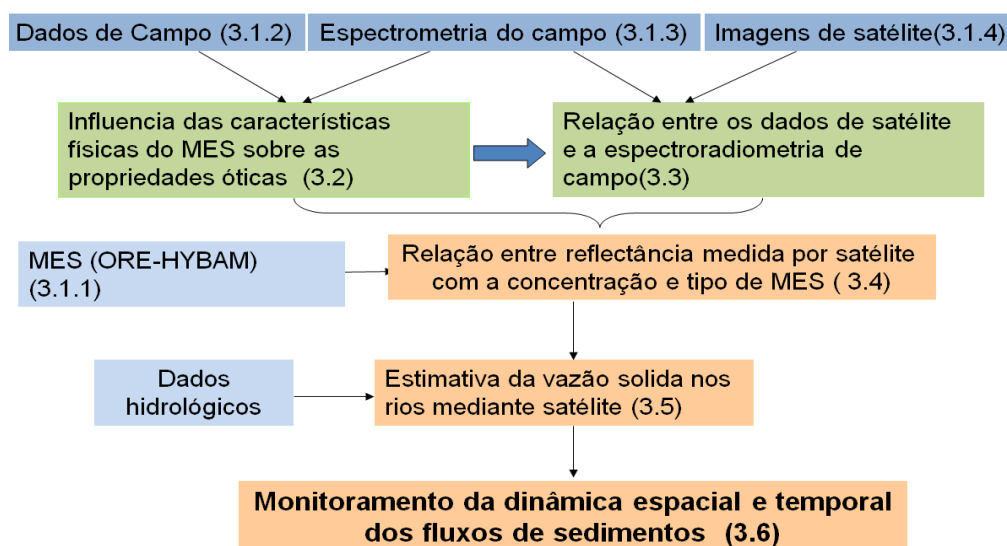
Dados de Campo (3.1.2)

Espectrometria do campo (3.1.3)

Imagens de satélite(3.1.4)

Influencia das características físicas do MES sobre as propriedades óticas (3.2)

Relação entre os dados de satélite e a espectroradiometria de campo(3.3)

MES (ORE-HYBAM) (3.1.1)

Relação entre reflectância medida por satélite com a concentração e tipo de MES ( 3.4)

Dados hidrológicos

Estimativa da vazão solida nos rios mediante satélite (3.5)

Monitoramento da dinâmica espacial e temporal dos fluxos de sedimentos (3.6)